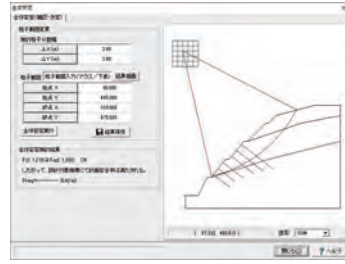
全体安定

全体安定(隣接・改良)

格子範囲設定

格子間隔

ΔX(m) 2.00

ΔY(m) 2.00

格子範囲入力(マウス/下記) 結果確認

始点 X

始点 Y

終点 X

終点 Y

全体安定計算

結果保存

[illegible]

Fs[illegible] Fsa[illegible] OK

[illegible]

Fmin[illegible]

( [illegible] )

閉じる

ヘルプ